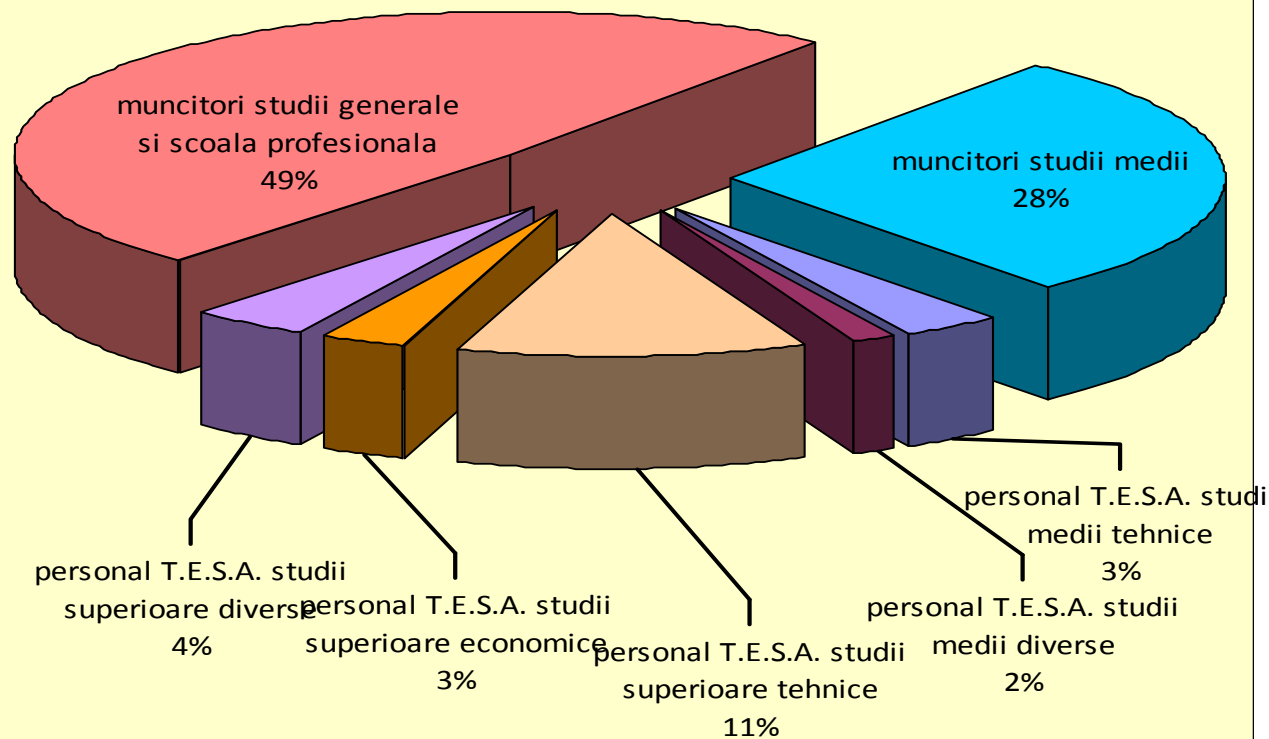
muncitori studii generale si scoala profesionala
49%

muncitori studii medii
28%

personal T.E.S.A. studi medii tehnice
3%

personal T.E.S.A. studii superioare diverse
4%

personal T.E.S.A. studii superioare economice
3%

personal T.E.S.A. studii superioare tehnice
11%

personal T.E.S.A. studii medii diverse
2%